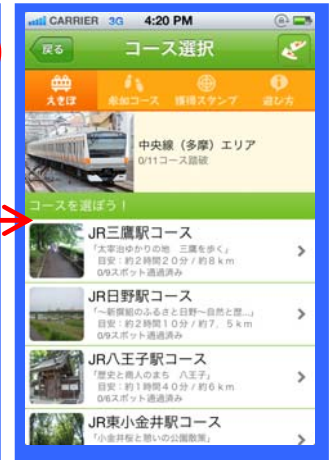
CARRIER 3G 4:20 PM

戻る

コース選択

えきぽ

参加コース

獲得スタンプ

遊び方

中央線（多摩）エリア

0/11コース踏破

コースを選ぼう！

JR三鷹駅コース

「太宰治ゆかりの地 三鷹を歩く」

目安：約2時間20分 / 約8ｋｍ

0/9スポット通過済み

JR日野駅コース

「〜新撰組のふるさと日野〜自然と歴...」

目安：約2時間10分 / 約7．5ｋｍ

0/10スポット通過済み

JR八王子駅コース

「歴史と商人のまち 八王子」

目安：約1時間40分 / 約6ｋｍ

0/6スポット通過済み

JR東小金井駅コース

「小金井桜と憩いの公園散策」